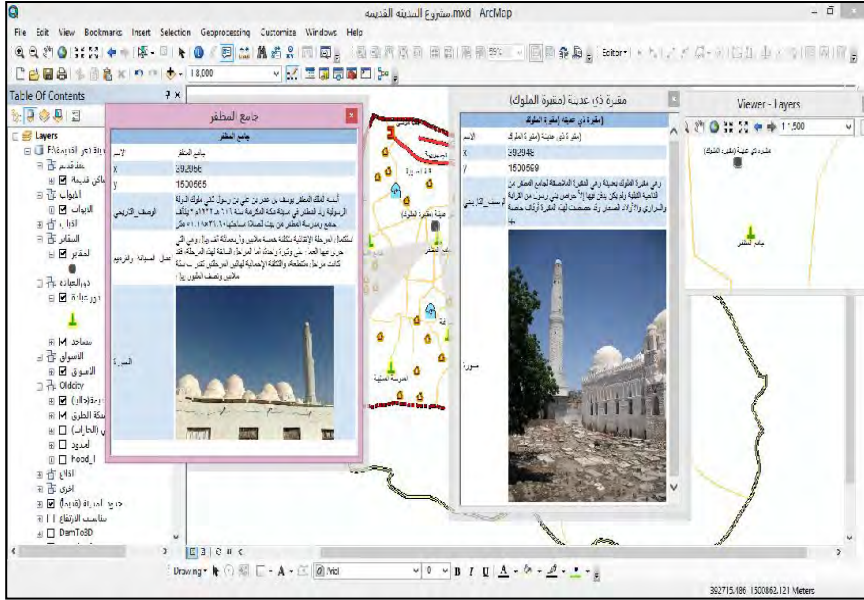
مشروع المدينة القديمة.mxd - ArcMap

File Edit View Bookmarks Insert Selection Geoprocessing Customize Windows Help

1:8,000

Editor

Table Of Contents

Layers

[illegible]

Oldcity

Road_l

DamTo3D

جامع المظفر

جامع المظفر

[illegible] جامع المظفر

x 392066

y 1500665

الوصف_التاريخي

أنشأه الملك المظفر يوسف بن عمر بن علي بن رسول ثاني ملوك الدولة الرسولية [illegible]

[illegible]

الصورة

مقبرة ذي عدينة (مقبرة الملوك)

[مقبرة ذي عدينة (مقبرة الملوك)]

الاسم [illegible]

x 390496

y 1500569

الوصف_التاريخي

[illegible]

صورة

Viewer - Layers

1:1,500

مقبرة ذي عدينة (مقبرة الملوك)

جامع المظفر

المدرسة المعتبية

Drawing

Arial

0

B I U A

392715.186 1500862.121 Meters